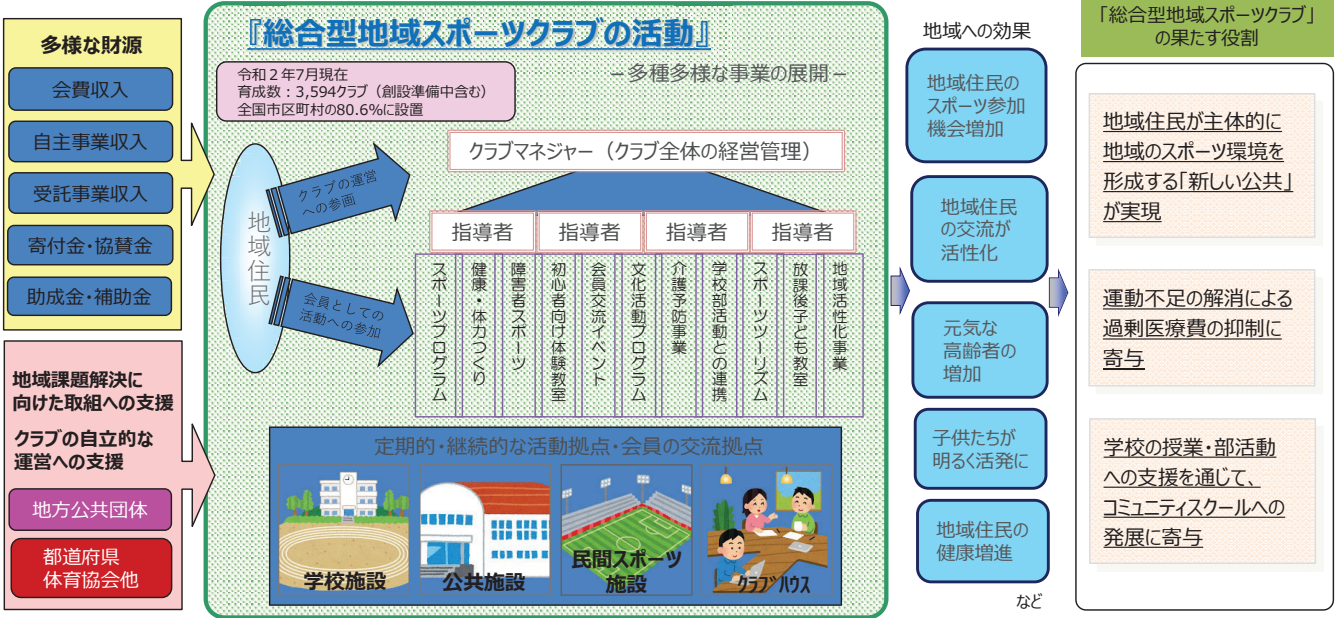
多様な財源

会費収入

自主事業収入

受託事業収入

寄付金・協賛金

助成金・補助金

地域課題解決に向けた取組への支援

クラブの自立的な運営への支援

地方公共団体

都道府県体育協会他

『総合型地域スポーツクラブの活動』

令和２年7月現在
育成数：3,594クラブ（創設準備中含む）
全国市区町村の80.6%に設置

－多種多様な事業の展開－

地域住民

クラブの運営への参画

会員としての活動への参加

クラブマネジャー（クラブ全体の経営管理）

指導者

指導者

指導者

指導者

スポーツプログラム

健康・体力づくり

障害者スポーツ

初心者向け体験教室

会員交流イベント

文化活動プログラム

介護予防事業

学校部活動との連携

スポーツツーリズム

放課後子ども教室

地域活性化事業

定期的・継続的な活動拠点・会員の交流拠点

学校施設

公共施設

民間スポーツ施設

クラブハウス

地域への効果

地域住民のスポーツ参加機会増加

地域住民の交流が活性化

元気な高齢者の増加

子供たちが明るく活発に

地域住民の健康増進

など

「総合型地域スポーツクラブ」の果たす役割

地域住民が主体的に地域のスポーツ環境を形成する「新しい公共」が実現

運動不足の解消による過剰医療費の抑制に寄与

学校の授業・部活動への支援を通じて、コミュニティスクールへの発展に寄与